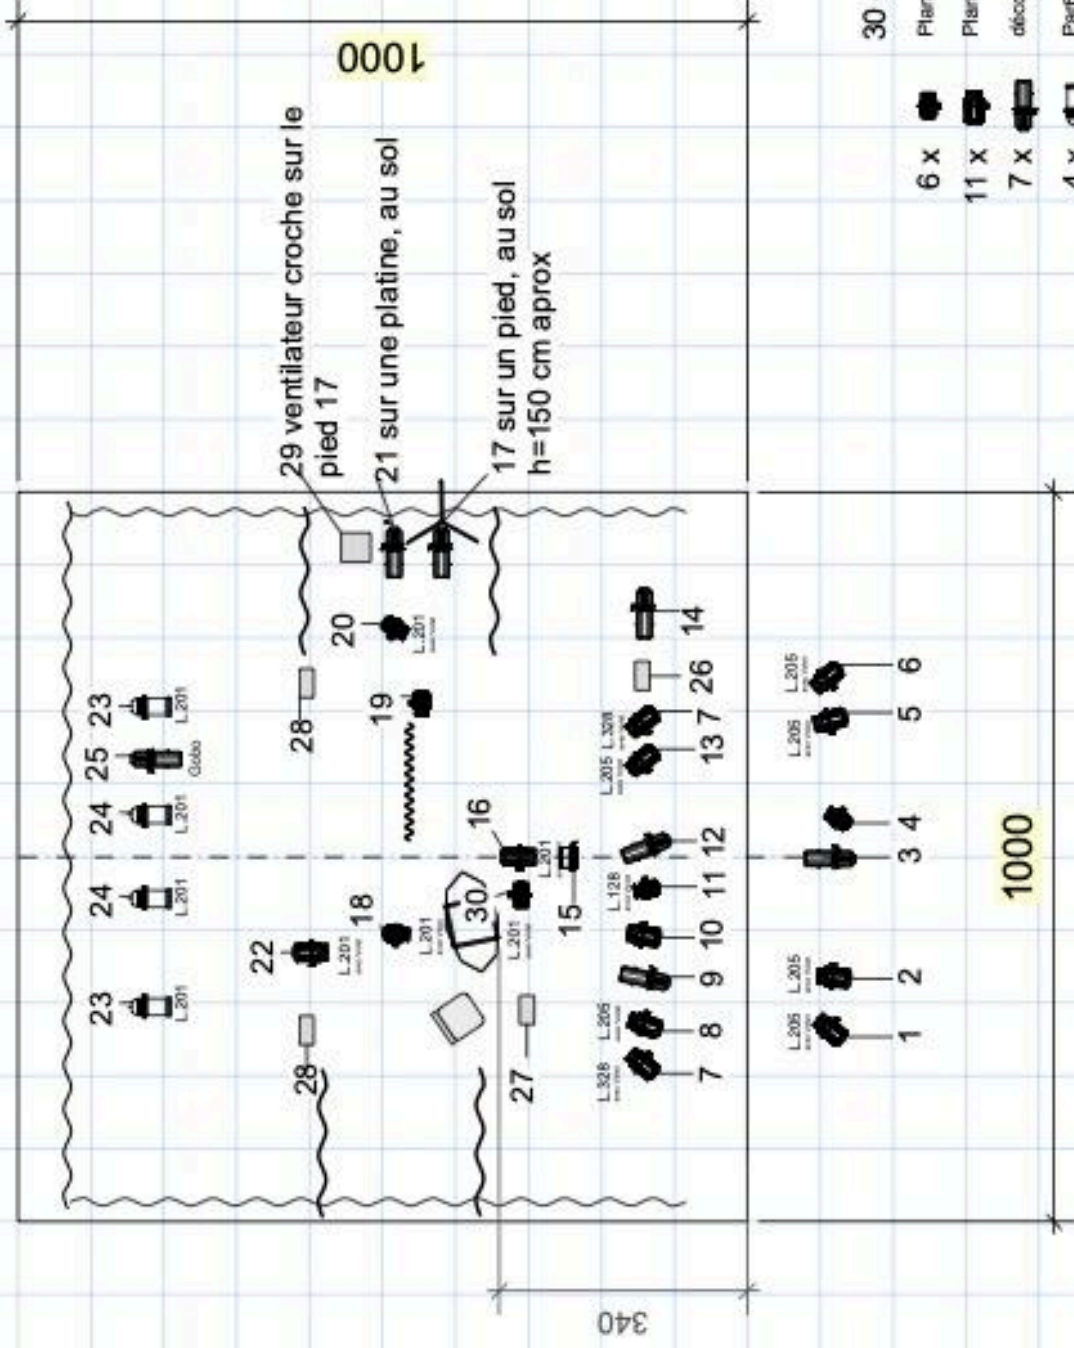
1000

29 ventilateur croche sur le pied 17

21 sur une platine, au sol

17 sur un pied, au sol h=150 cm aprox

30
Plan
Plan
déco
Par

6 x
11 x
7 x
4 x

20
L201

23
L201
25
Gobo
24
L201
24
L201
23
L201

28
19
16
18
22
L201
L201
30
L201
L201
15
28
27

14
26
L328
7
L205
13
12
L128
11
10
9
L205
8
L328
7

L205
6
L205
5
4
3
1000
L205
2
L205
1

340